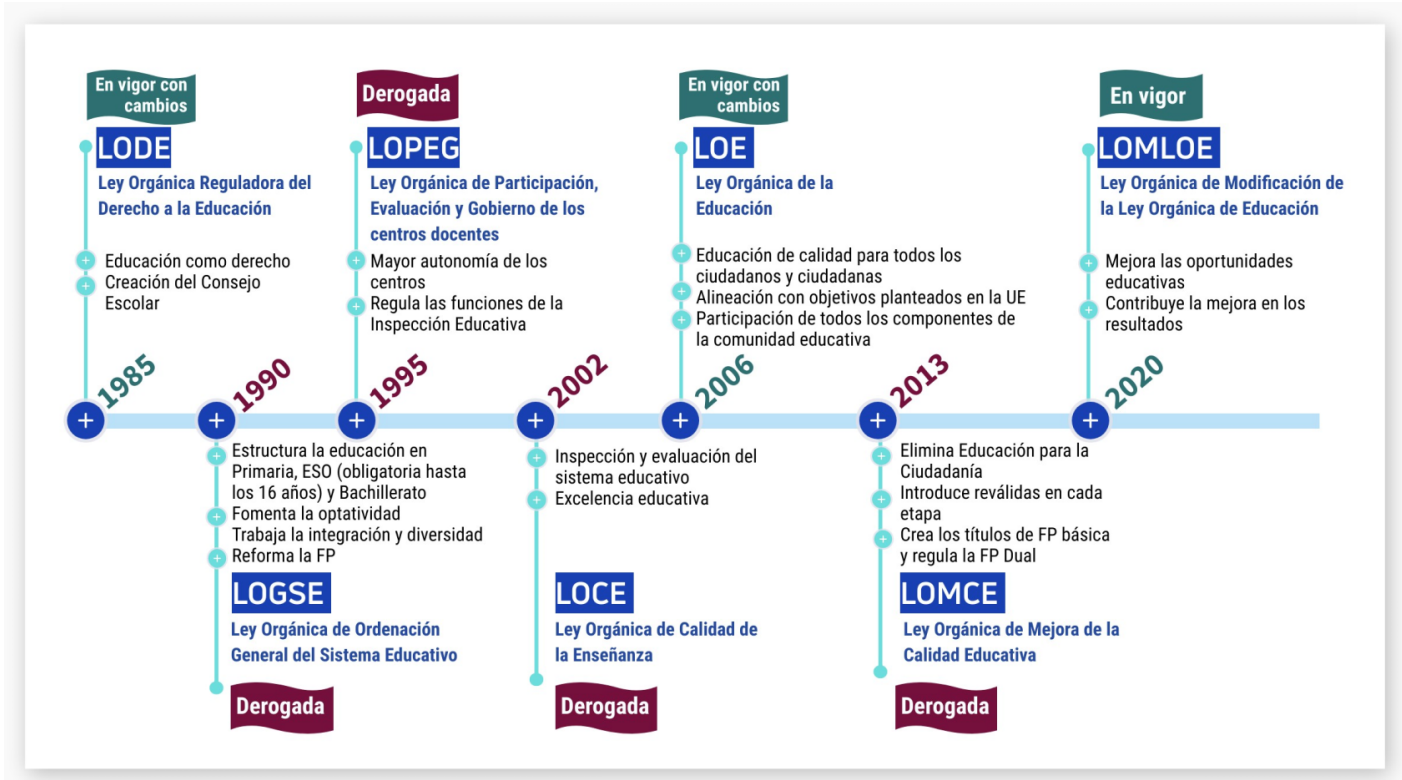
En vigor con cambios

LODE

Ley Orgánica Reguladora del Derecho a la Educación

Educación como derecho
Creación del Consejo Escolar

1985

Derogada

LOPEG

Ley Orgánica de Participación, Evaluación y Gobierno de los centros docentes

Mayor autonomía de los centros
Regula las funciones de la Inspección Educativa

1995

En vigor con cambios

LOE

Ley Orgánica de la Educación

Educación de calidad para todos los ciudadanos y ciudadanas
Alineación con objetivos planteados en la UE
Participación de todos los componentes de la comunidad educativa

2006

En vigor

LOMLOE

Ley Orgánica de Modificación de la Ley Orgánica de Educación

Mejora las oportunidades educativas
Contribuye la mejora en los resultados

2020

1990

Estructura la educación en Primaria, ESO (obligatoria hasta los 16 años) y Bachillerato
Fomenta la optatividad
Trabaja la integración y diversidad
Reforma la FP

LOGSE

Ley Orgánica de Ordenación General del Sistema Educativo

Derogada

2002

Inspección y evaluación del sistema educativo
Excelencia educativa

LOCE

Ley Orgánica de Calidad de la Enseñanza

Derogada

2013

Elimina Educación para la Ciudadanía
Introduce reválidas en cada etapa
Crea los títulos de FP básica y regula la FP Dual

LOMCE

Ley Orgánica de Mejora de la Calidad Educativa

Derogada